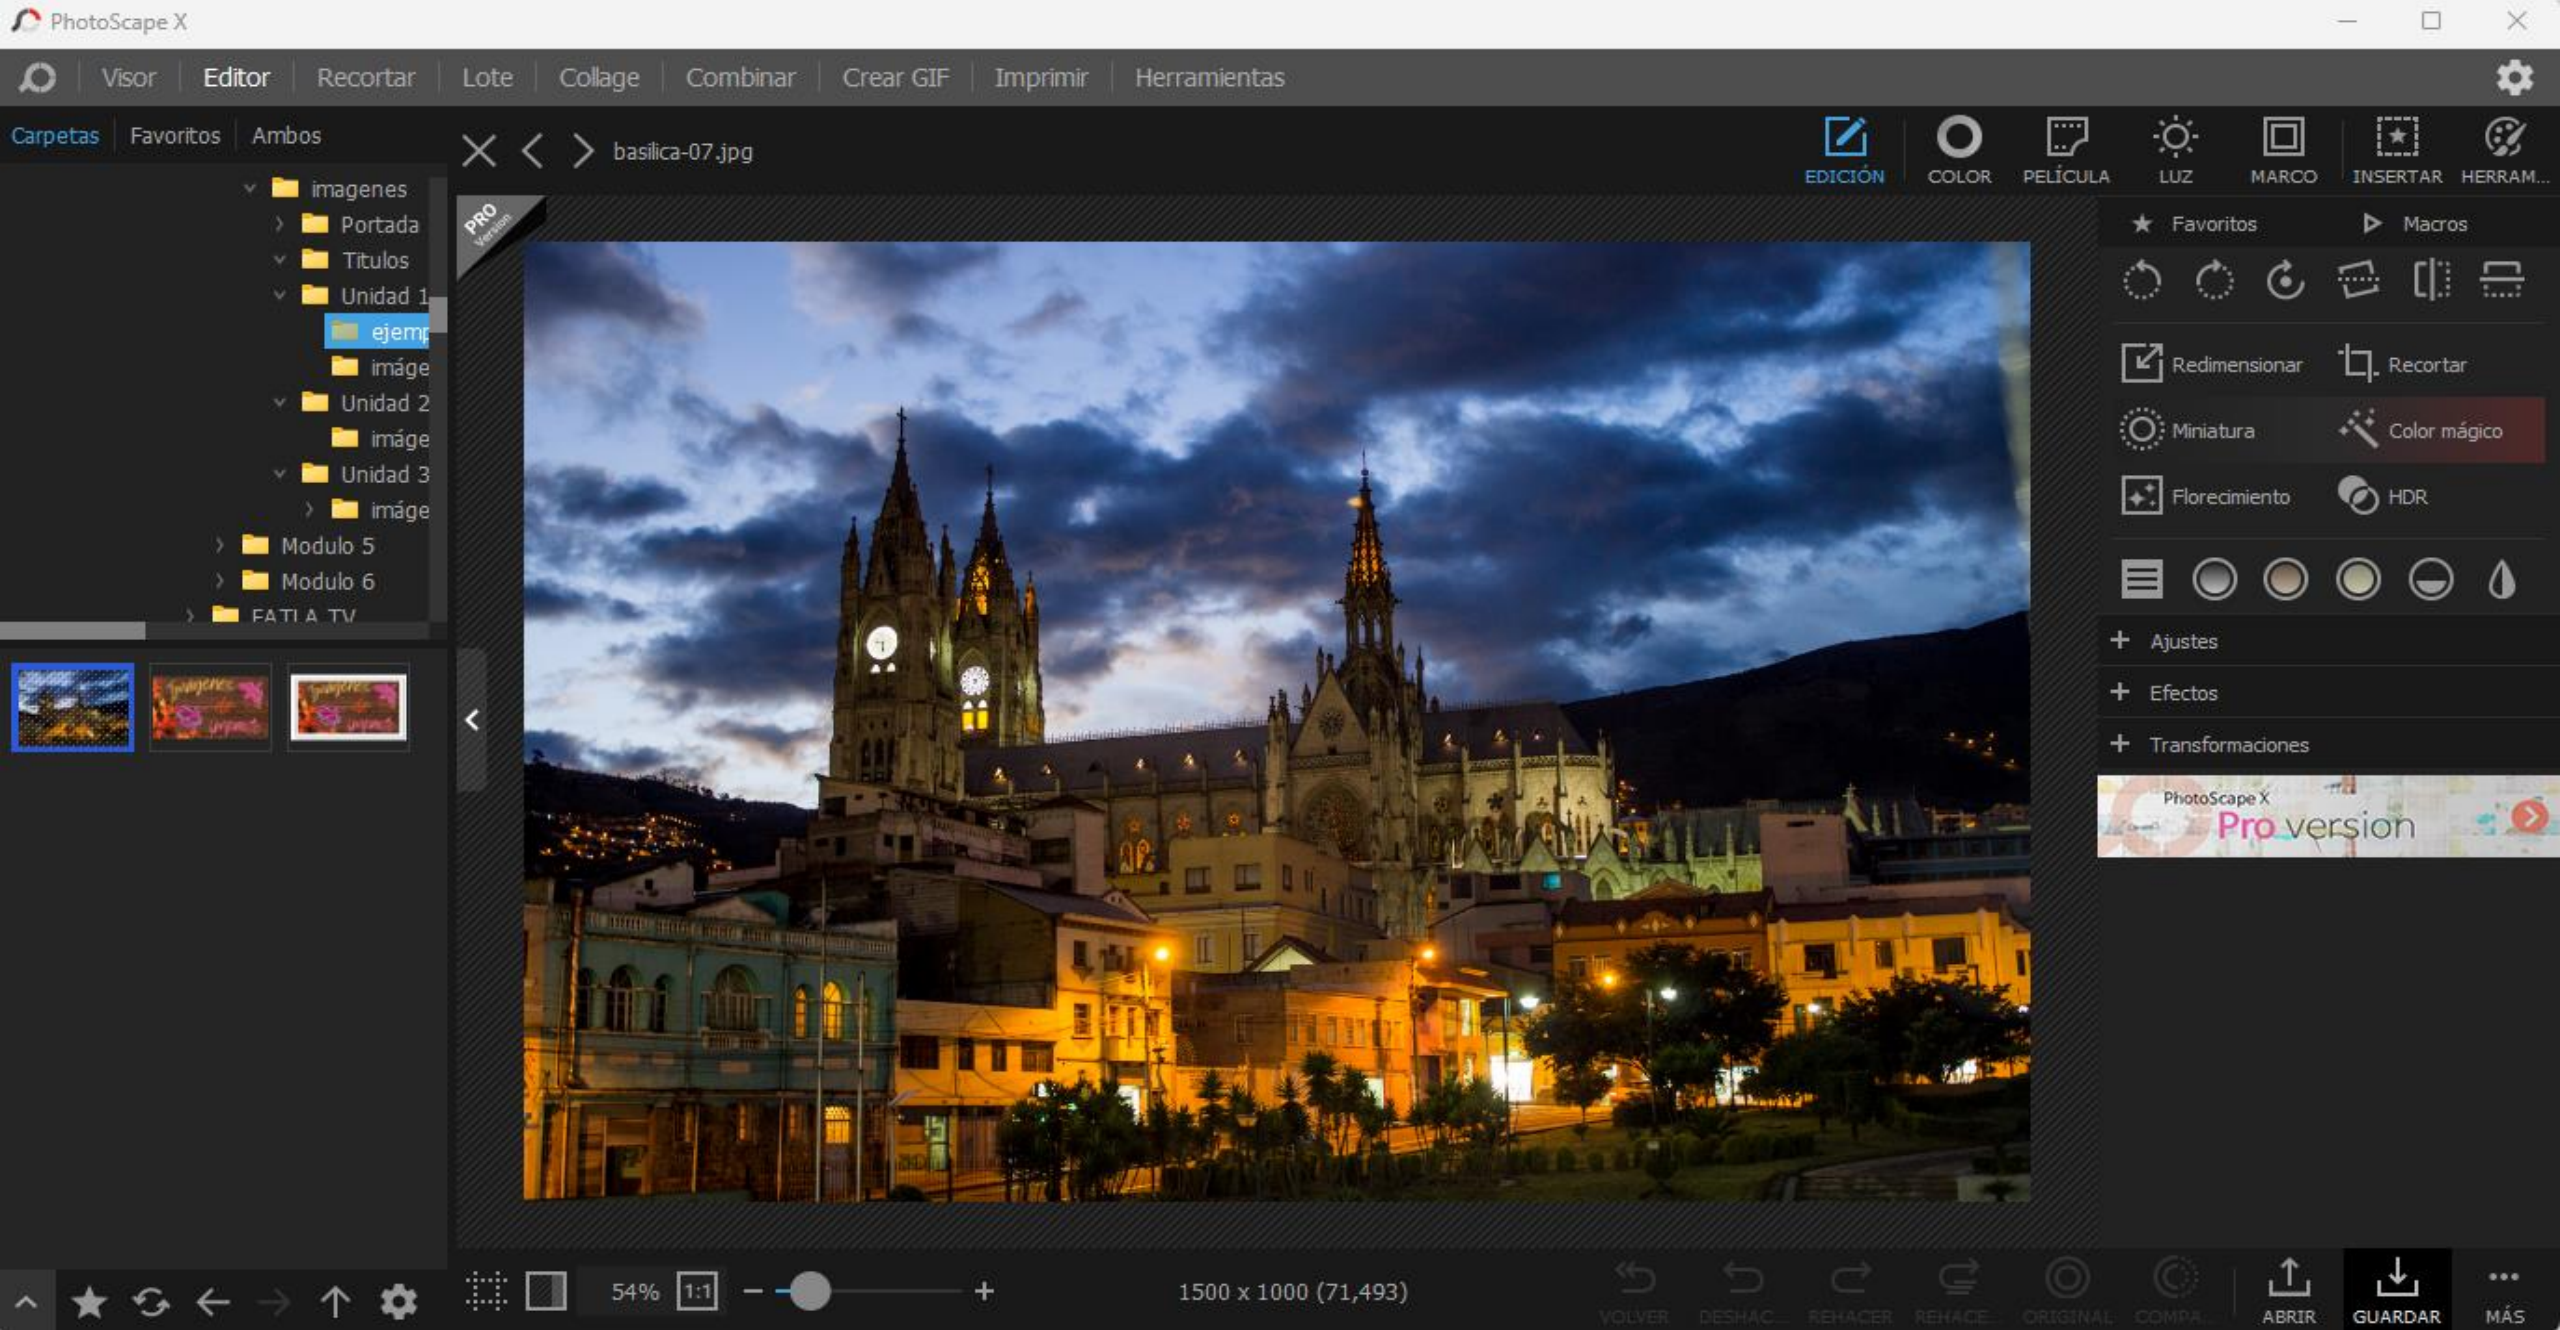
PhotoScape X

Visor Editor Recortar Lote Collage Combinar Crear GIF Imprimir Herramientas

Carpetas Favoritos Ambos

imagenes
Portada
Titulos
Unidad 1
ejemp
imáge
Unidad 2
imáge
Unidad 3
imáge
Modulo 5
Modulo 6
FATLA TV

basilica-07.jpg

PRO Version

EDICIÓN COLOR PELÍCULA LUZ MARCO INSERTAR HERRAM...

Favoritos Macros

Redimensionar Recortar
Miniatura Color mágico
Florecimiento HDR

+ Ajustes
+ Efectos
+ Transformaciones

PhotoScape X Pro version

54% 1:1 − +

1500 x 1000 (71,493)

VOLVER DESHAC... REHACER REHACE ORIGINAL COMPA... ABRIR GUARDAR MÁS